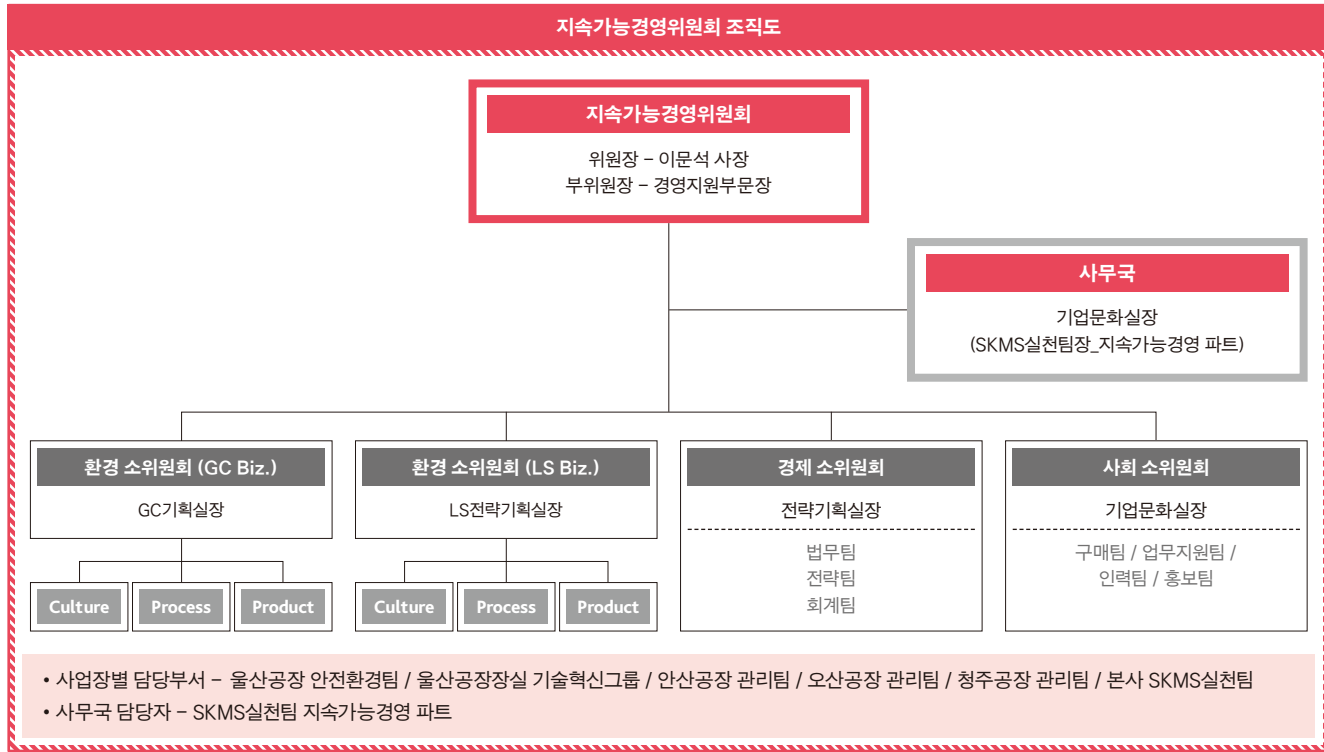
지속가능경영위원회 조직도

지속가능경영위원회

위원장 – 이문석 사장
부위원장 – 경영지원부문장

사무국

기업문화실장
(SKMS실천팀장_지속가능경영 파트)

환경 소위원회 (GC Biz.)

GC기획실장

Culture

Process

Product

환경 소위원회 (LS Biz.)

LS전략기획실장

Culture

Process

Product

경제 소위원회

전략기획실장

법무팀
전략팀
회계팀

사회 소위원회

기업문화실장

구매팀 / 업무지원팀 /
인력팀 / 홍보팀

• 사업장별 담당부서 – 울산공장 안전환경팀 / 울산공장장실 기술혁신그룹 / 안산공장 관리팀 / 오산공장 관리팀 / 청주공장 관리팀 / 본사 SKMS실천팀
• 사무국 담당자 – SKMS실천팀 지속가능경영 파트